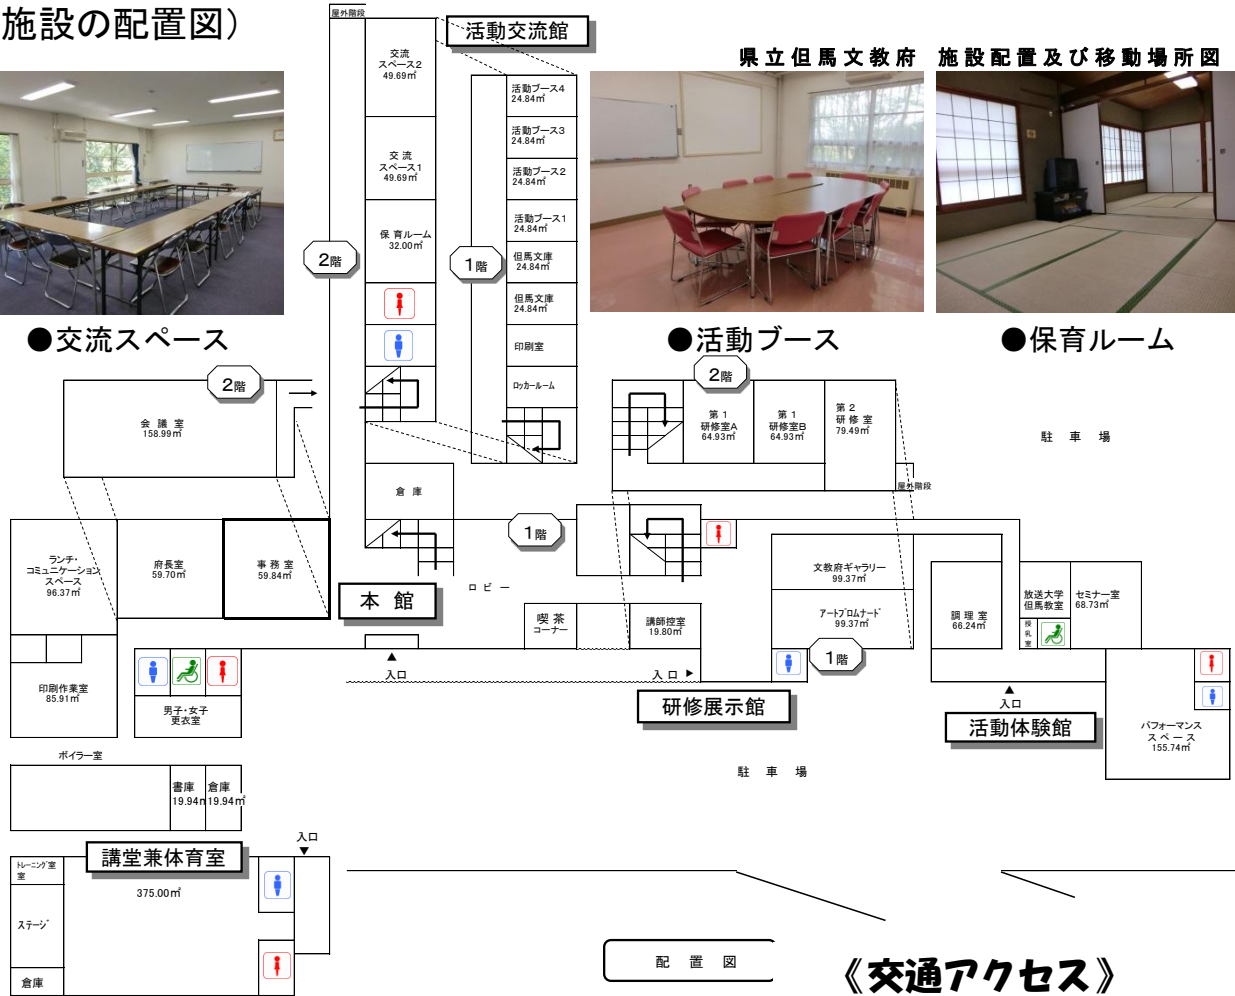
施設の配置図）

屋外階段

活動交流館

県立但馬文教府　施設配置及び移動場所図

交流スペース2 49.69㎡

交流スペース1 49.69㎡

保育ルーム 32.00㎡

活動ブース4 24.84㎡

活動ブース3 24.84㎡

活動ブース2 24.84㎡

活動ブース1 24.84㎡

但馬文庫 24.84㎡

但馬文庫 24.84㎡

印刷室

ロッカールーム

2階

1階

●交流スペース

●活動ブース

●保育ルーム

2階

会議室 158.99㎡

2階

第1研修室A 64.93㎡

第1研修室B 64.93㎡

第2研修室 79.49㎡

駐車場

屋外階段

倉庫

1階

ランチ・コミュニケーションスペース 96.37㎡

府長室 59.70㎡

事務室 59.84㎡

本館

ロビー

文教府ギャラリー 99.37㎡

アートプロムナード 99.37㎡

喫茶コーナー

講師控室 19.80㎡

調理室 66.24㎡

放送大学但馬教室

セミナー室 68.73㎡

授乳室

印刷作業室 85.91㎡

男子・女子更衣室

入口

入口

1階

研修展示館

入口

活動体験館

パフォーマンススペース 155.74㎡

ボイラー室

書庫 19.94㎡

倉庫 19.94㎡

駐車場

入口

講堂兼体育室

トレーニング室

375.00㎡

ステージ

倉庫

配置図

《交通アクセス》